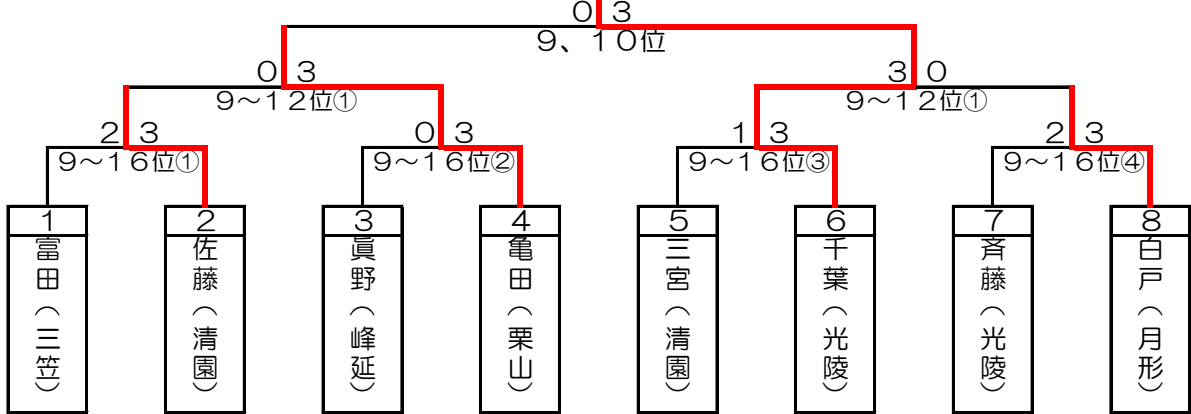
０ ３
９、１０位
０ ３
９～１２位①
３ ０
９～１２位①
２ ３
９～１６位①
０ ３
９～１６位②
１ ３
９～１６位③
２ ３
９～１６位④

| 1 | 2 | 3 | 4 | 5 | 6 | 7 | 8 |
|---|---|---|---|---|---|---|---|
| 富田（三笠） | 佐藤（清園） | 眞野（峰延） | 亀田（栗山） | 三宮（清園） | 千葉（光陵） | 斉藤（光陵） | 白戸（月形） |